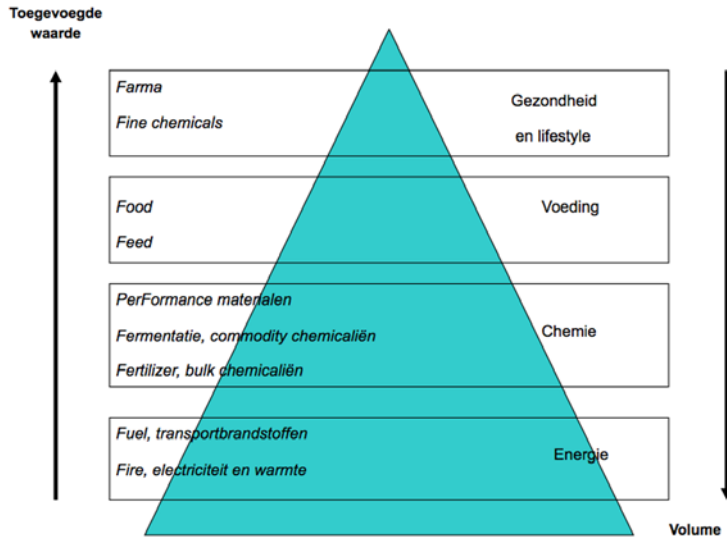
Toegevoegde waarde

Farma

Fine chemicals

Gezondheid en lifestyle

Food

Feed

Voeding

PerFormance materialen

Fermentatie, commodity chemicaliën

Fertilizer, bulk chemicaliën

Chemie

Fuel, transportbrandstoffen

Fire, electriciteit en warmte

Energie

Volume